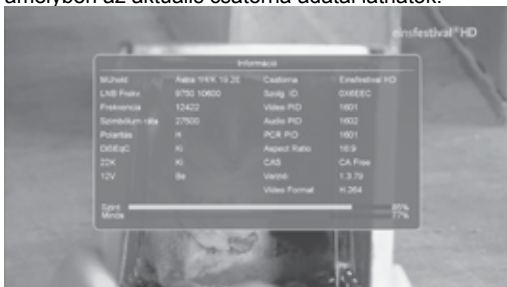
amelyben az aktuális csatorna adatai láthatók.

einsfestival HD

Információ

| Műhold | Astra 1H/1K 19.2E | Csatorna | Einsfestival HD |
|---|---|---|---|
| LNB Frekv. | 9750 10600 | Szolg. ID. | 0X6EEC |
| Frekvencia | 12422 | Video PID | 1601 |
| Szimbólum ráta | 27500 | Audio PID | 1602 |
| Polaritás | H | PCR PID | 1601 |
| DiSEqC | Ki | Aspect Ratio | 16:9 |
| 22K | Ki | CAS | CA Free |
| 12V | Be | Verzió | 1.3.79 |
| | | Video Format | H.264 |

Szint 85%
Minős 77%